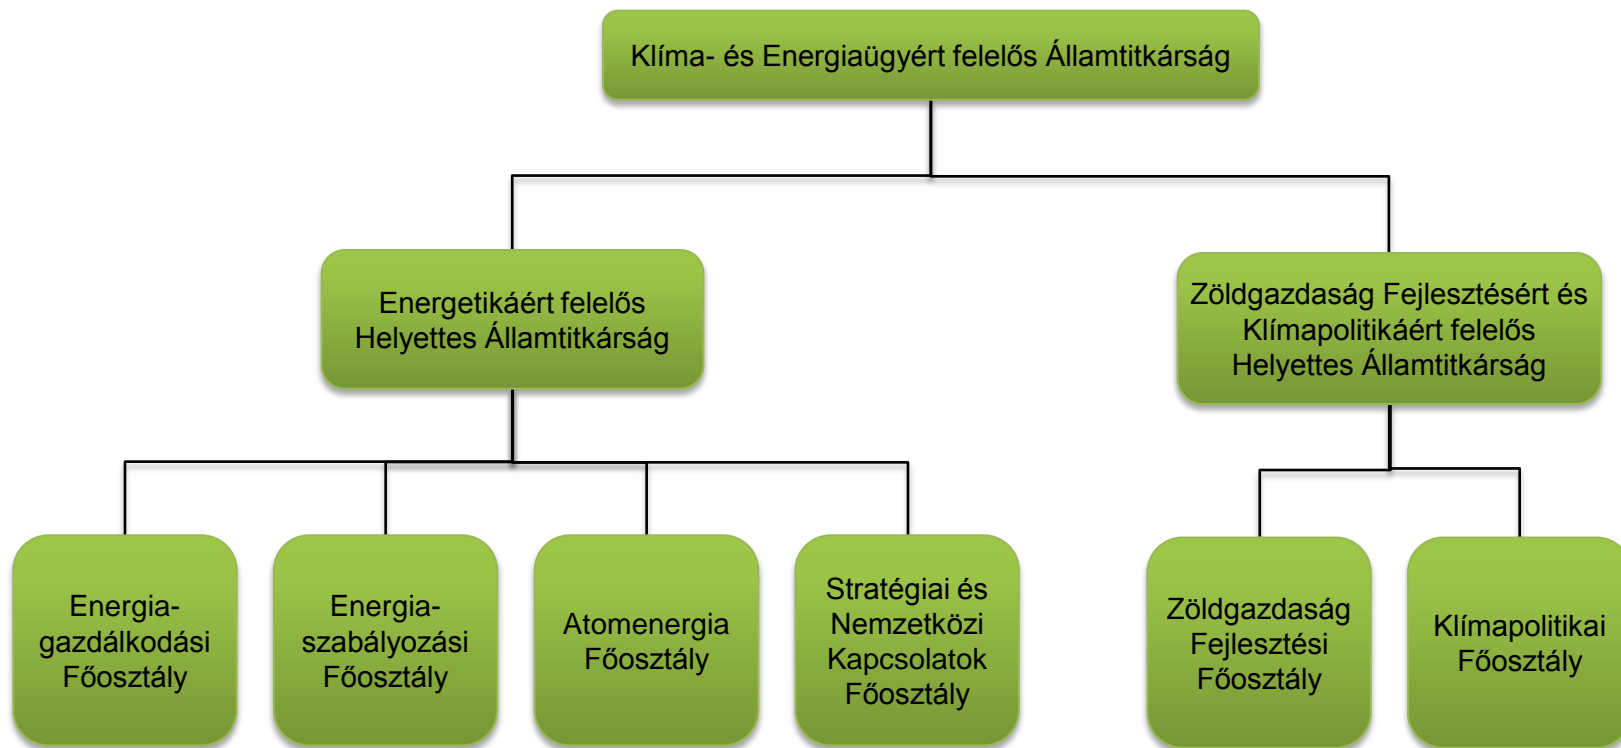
Klíma- és Energiaügyért felelős Államtitkárság

Energetikáért felelős Helyettes Államtitkárság

Zöldgazdaság Fejlesztésért és Klímapolitikáért felelős Helyettes Államtitkárság

Energia-gazdálkodási Főosztály

Energia-szabályozási Főosztály

Atomenergia Főosztály

Stratégiai és Nemzetközi Kapcsolatok Főosztály

Zöldgazdaság Fejlesztési Főosztály

Klímapolitikai Főosztály